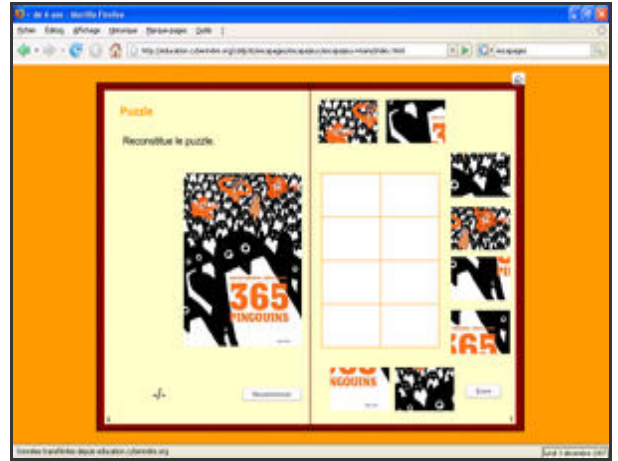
- de 6 ans - Mozilla Firefox

Fichier Édition Affichage Historique Marque-pages Outils ?

http://education.cyberindex.org/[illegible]

Puzzle

Reconstitue le puzzle.

365 PINGOUINS

Recommencer

Score

Données transférées depuis education.cyberindex.org

Lundi 3 décembre 2007